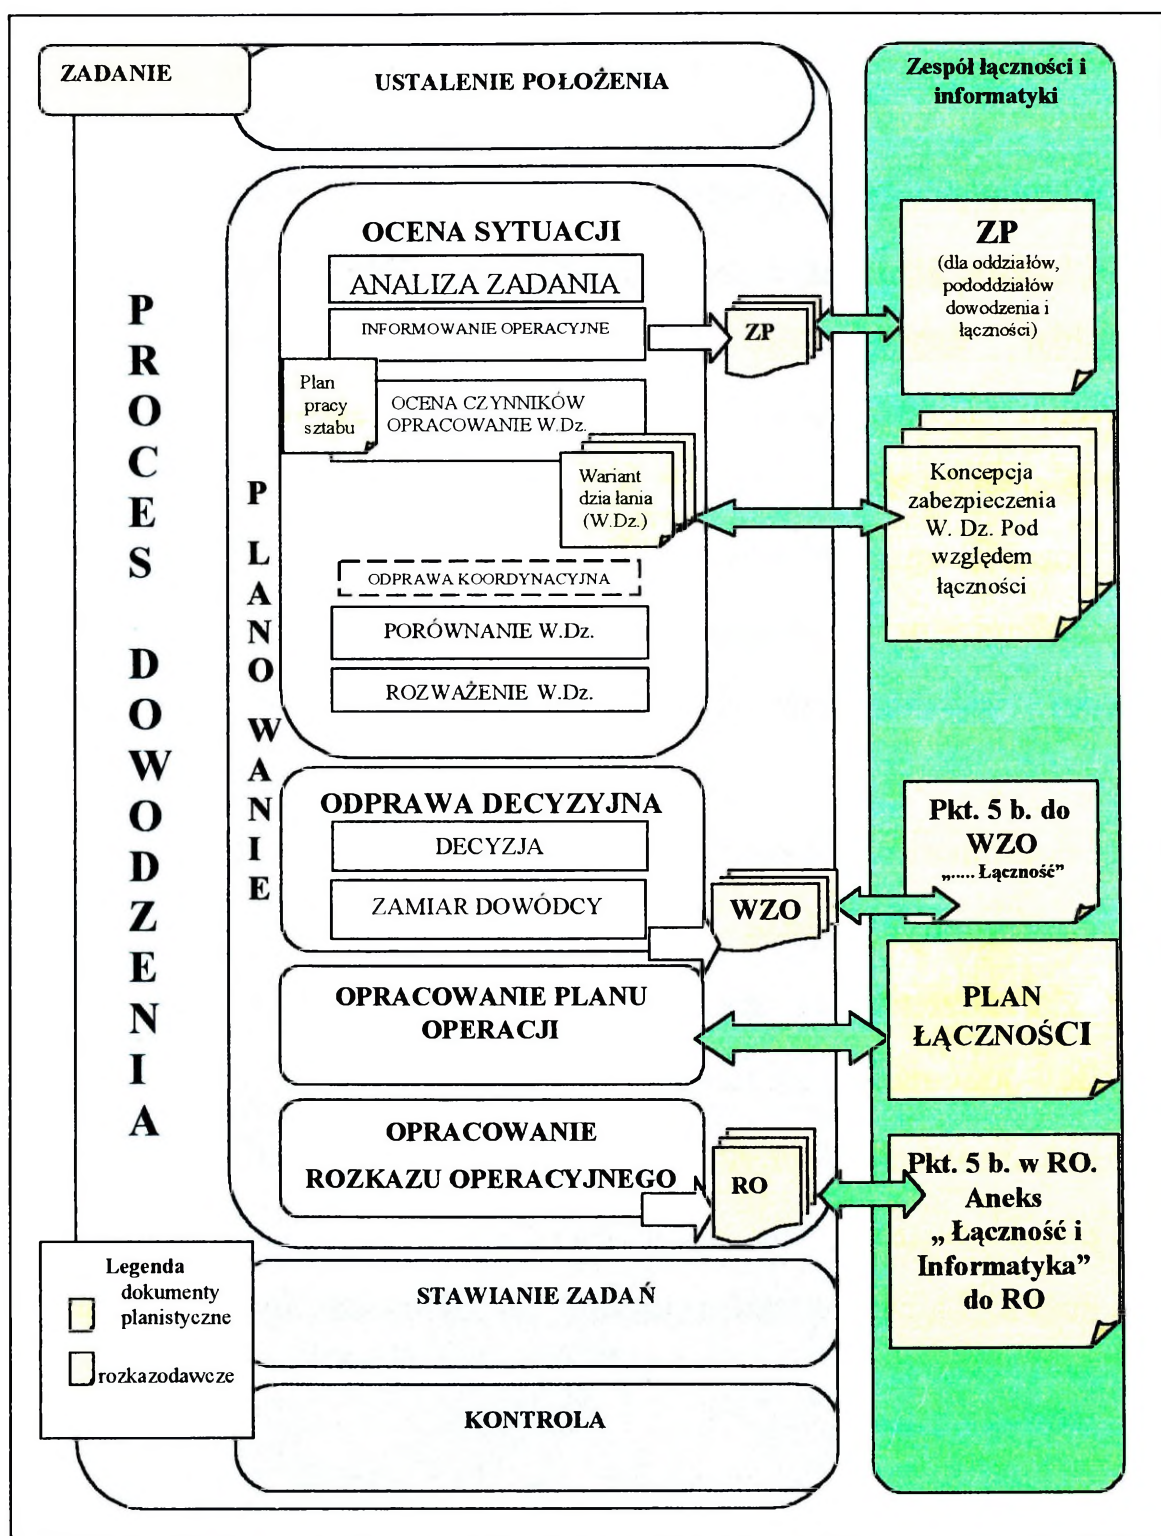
ZADANIE

USTALENIE POŁOŻENIA

Zespół łączności i informatyki

PROCES DOWODZENIA

PLANOWANIE

OCENA SYTUACJI

ANALIZA ZADANIA

INFORMOWANIE OPERACYJNE

ZP

ZP
(dla oddziałów, pododdziałów dowodzenia i łączności)

Plan pracy sztabu

OCENA CZYNNIKÓW
OPRACOWANIE W.Dz.

Wariant dzia łania (W.Dz.)

Koncepcja zabezpieczenia W. Dz. Pod względem łączności

ODPRAWA KOORDYNACYJNA

PORÓWNANIE W.Dz.

ROZWAŻENIE W.Dz.

ODPRAWA DECYZYJNA

DECYZJA

ZAMIAR DOWÓDCY

WZO

Pkt. 5 b. do WZO
„..... Łączność"

OPRACOWANIE PLANU OPERACJI

PLAN ŁĄCZNOŚCI

OPRACOWANIE ROZKAZU OPERACYJNEGO

RO

Pkt. 5 b. w RO. Aneks „ Łączność i Informatyka" do RO

Legenda
dokumenty planistyczne
rozkazodawcze

STAWIANIE ZADAŃ

KONTROLA